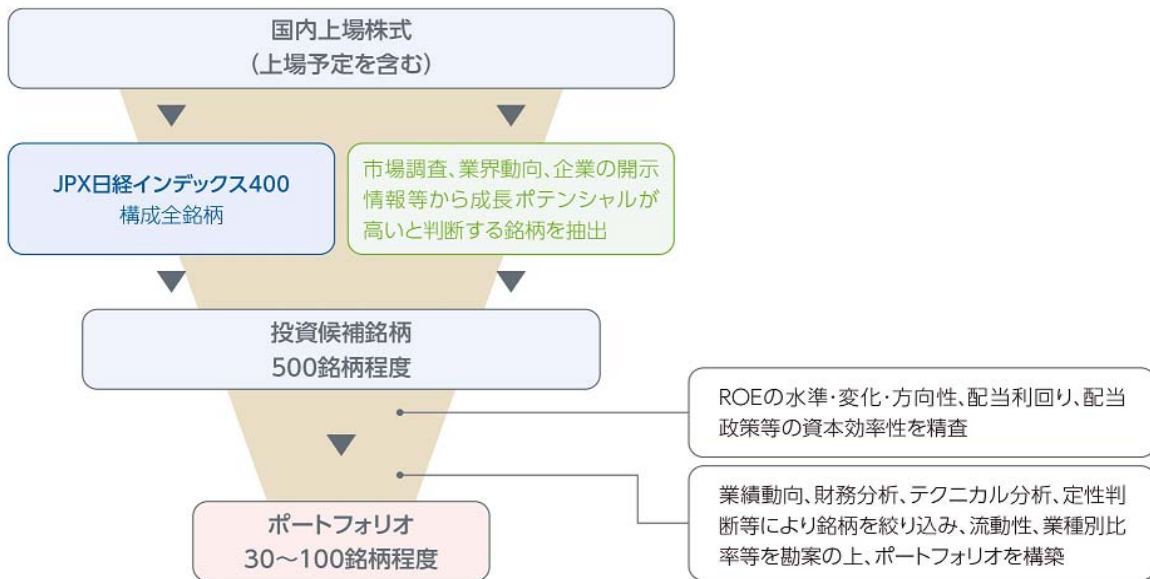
国内上場株式
(上場予定を含む)

JPX日経インデックス400
構成全銘柄

市場調査、業界動向、企業の開示情報等から成長ポテンシャルが高いと判断する銘柄を抽出

投資候補銘柄
500銘柄程度

ROEの水準・変化・方向性、配当利回り、配当政策等の資本効率性を精査

業績動向、財務分析、テクニカル分析、定性判断等により銘柄を絞り込み、流動性、業種別比率等を勘案の上、ポートフォリオを構築

ポートフォリオ
30～100銘柄程度